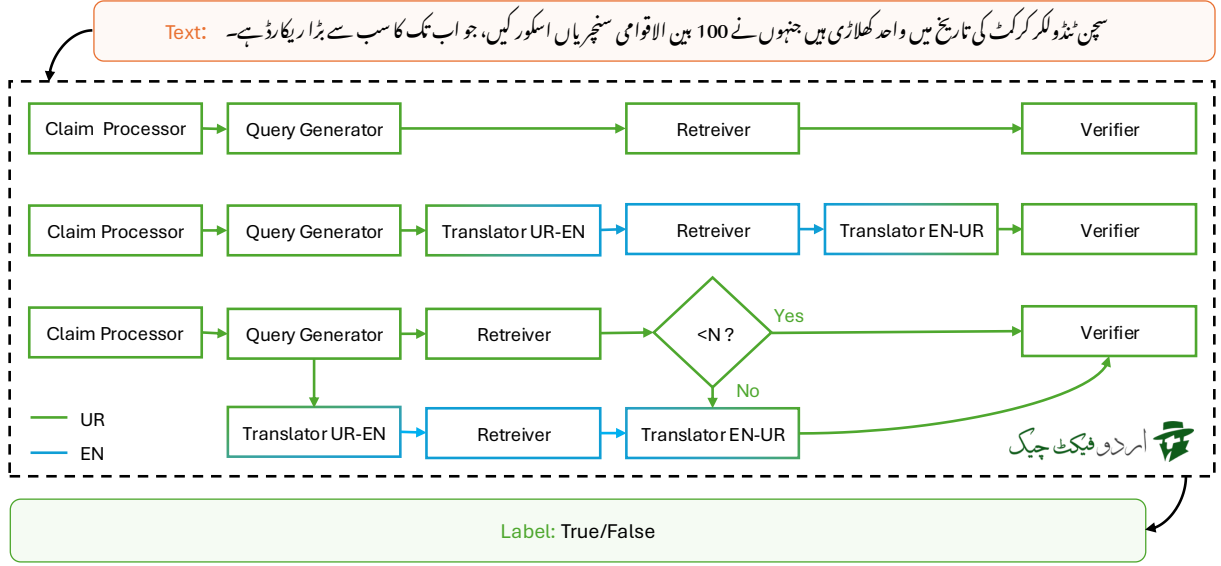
Text: سچن ٹنڈولکر کرکٹ کی تاریخ میں واحد کھلاڑی ہیں جنہوں نے 100 بین الاقوامی سنچریاں اسکور کیں، جو اب تک کا سب سے بڑا ریکارڈ ہے۔

Claim Processor → Query Generator → Retreiver → Verifier

Claim Processor → Query Generator → Translator UR-EN → Retreiver → Translator EN-UR → Verifier

Claim Processor → Query Generator → Retreiver → <N ? → Yes → Verifier

No

Translator UR-EN → Retreiver → Translator EN-UR

UR

EN

اردو فیکٹ چیک

Label: True/False